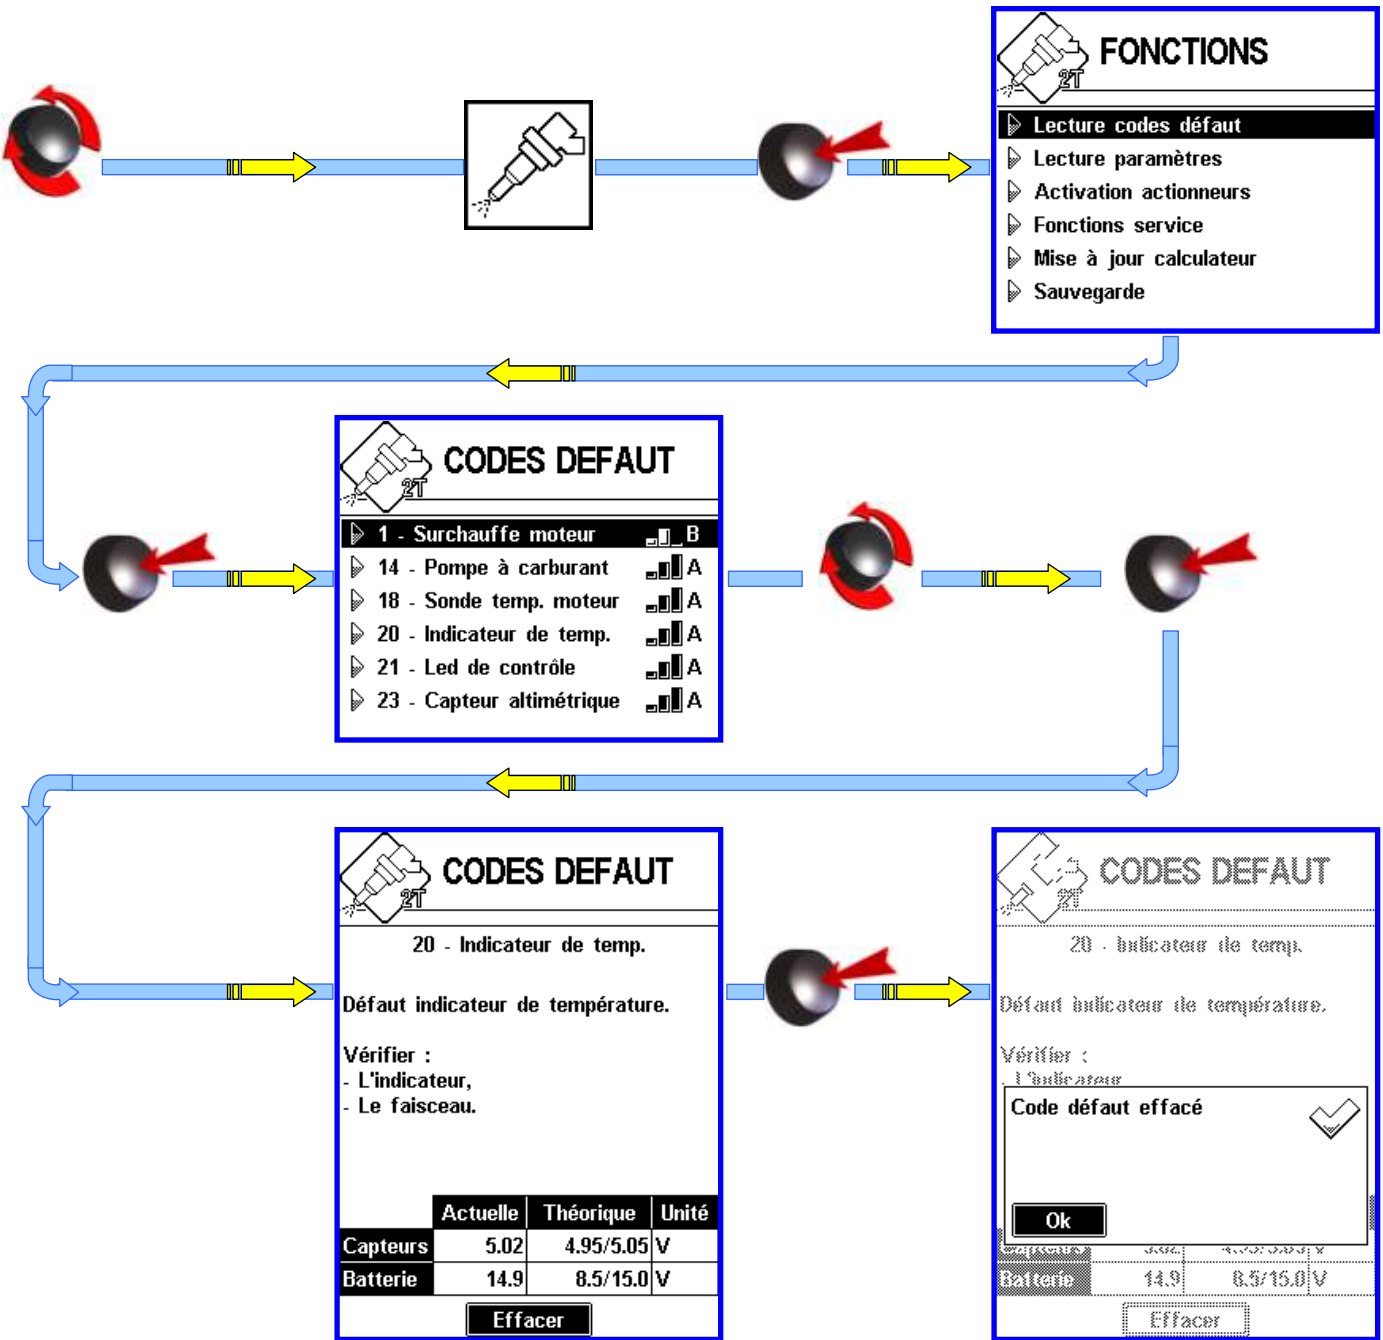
2T
FONCTIONS

Lecture codes défaut
Lecture paramètres
Activation actionneurs
Fonctions service
Mise à jour calculateur
Sauvegarde

2T
CODES DEFAUT

1 - Surchauffe moteur B
14 - Pompe à carburant A
18 - Sonde temp. moteur A
20 - Indicateur de temp. A
21 - Led de contrôle A
23 - Capteur altimétrique A

2T
CODES DEFAUT

20 - Indicateur de temp.

Défaut indicateur de température.

Vérifier :
- L'indicateur,
- Le faisceau.

| | Actuelle | Théorique | Unité |
|---|---|---|---|
| Capteurs | 5.02 | 4.95/5.05 | V |
| Batterie | 14.9 | 8.5/15.0 | V |

Effacer

2T
CODES DEFAUT

20 - Indicateur de temp.

Défaut indicateur de température.

Vérifier :
- L'indicateur

Code défaut effacé

Ok

| Batterie | 14.9 | 8.5/15.0 | V |
|---|---|---|---|

Effacer